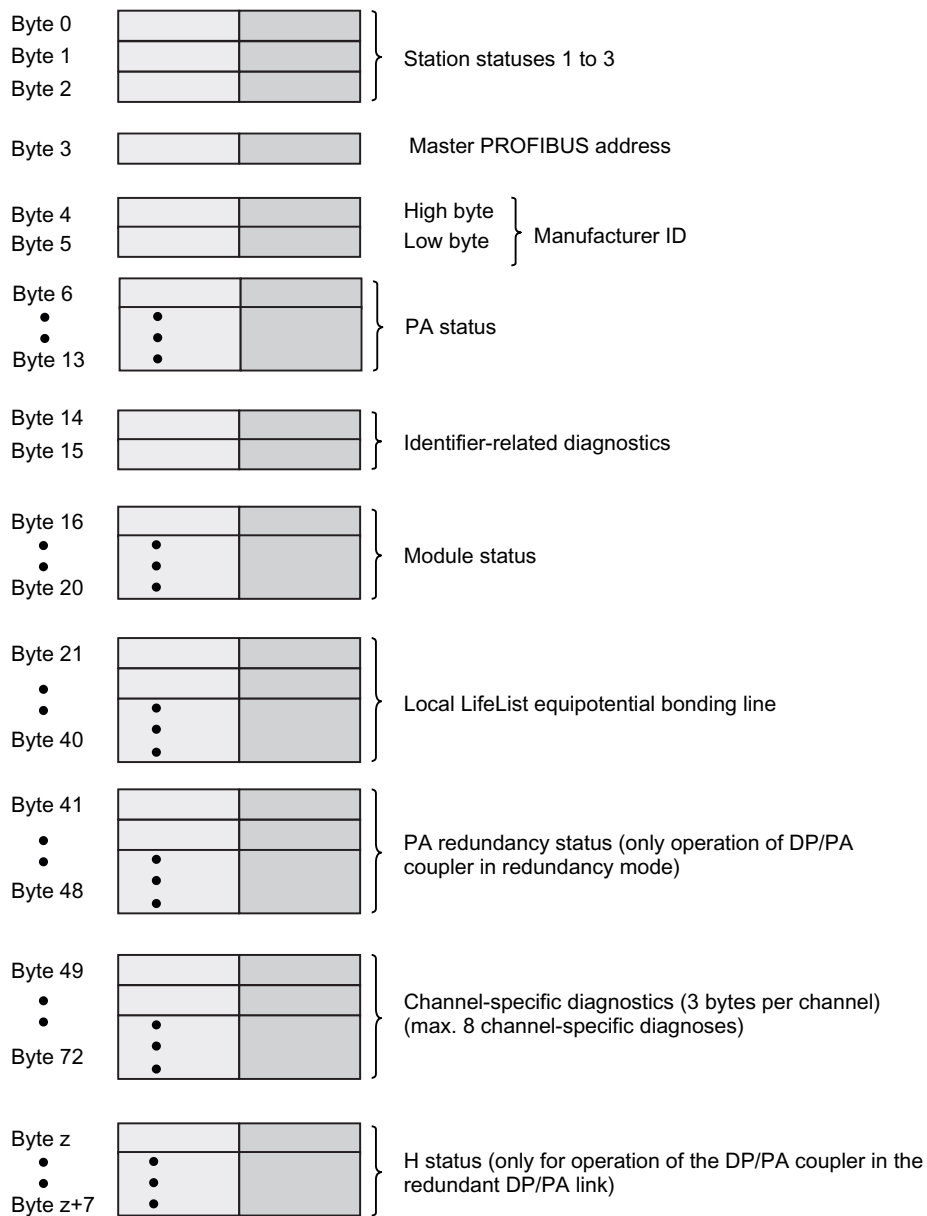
Byte 0
Byte 1
Byte 2

Station statuses 1 to 3

Byte 3

Master PROFIBUS address

Byte 4
Byte 5

High byte
Low byte

Manufacturer ID

Byte 6
•
•
Byte 13

•
•
•

PA status

Byte 14
Byte 15

Identifier-related diagnostics

Byte 16
•
•
Byte 20

•
•
•

Module status

Byte 21
•
•
Byte 40

•
•
•

Local LifeList equipotential bonding line

Byte 41
•
•
Byte 48

•
•
•

PA redundancy status (only operation of DP/PA coupler in redundancy mode)

Byte 49
•
•
Byte 72

•
•
•

Channel-specific diagnostics (3 bytes per channel) (max. 8 channel-specific diagnoses)

Byte z
•
•
Byte z+7

•
•
•

H status (only for operation of the DP/PA coupler in the redundant DP/PA link)